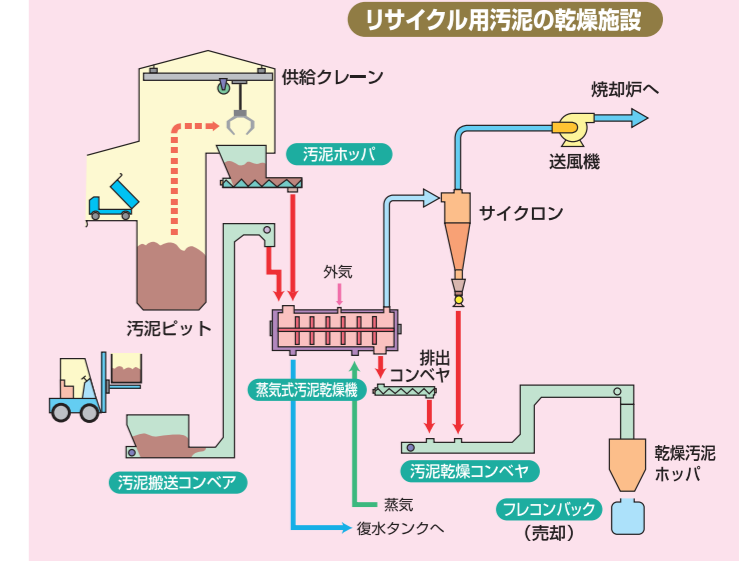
リサイクル用汚泥の乾燥施設

供給クレーン

焼却炉へ

汚泥ホッパ

送風機

サイクロン

外気

汚泥ピット

排出コンベヤ

蒸気式汚泥乾燥機

乾燥汚泥ホッパ

汚泥乾燥コンベヤ

汚泥搬送コンベア

蒸気

フレコンパック（売却）

復水タンクへ